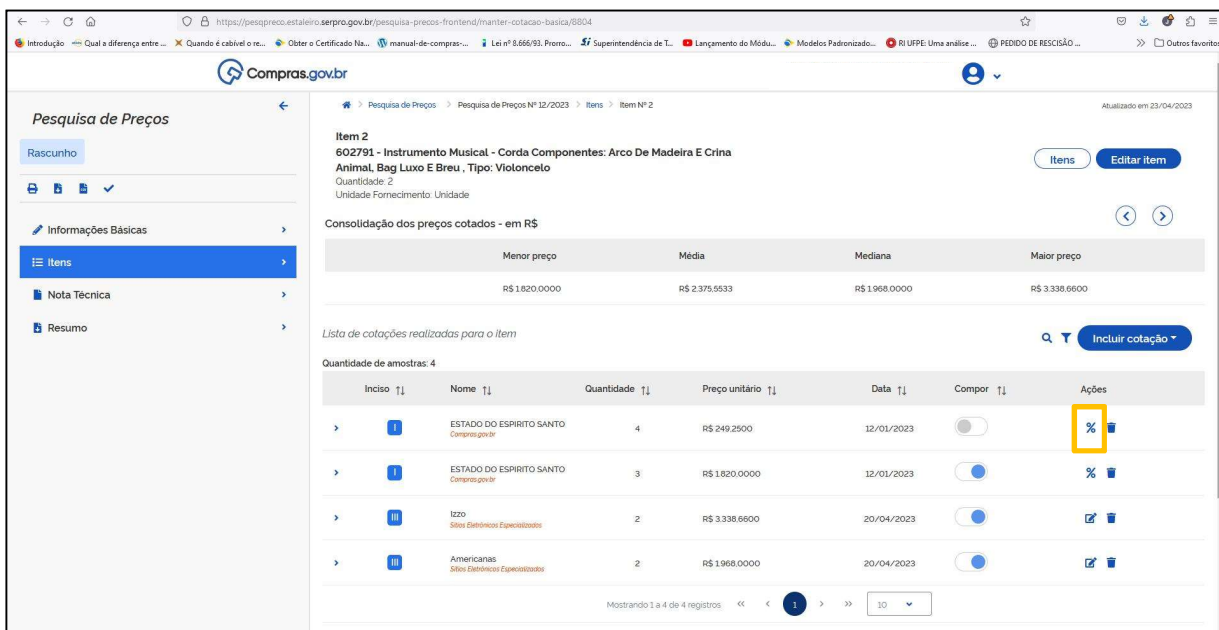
https://pesqpreco.estaleiro.serpro.gov.br/pesquisa-precos-frontend/manter-cotacao-basica/8804

Introdução | Qual a diferença entre ... | Quando é cabível o re... | Obter o Certificado Na... | manual-de-compras-... | Lei nº 8.666/93. Prorro... | Superintendência de T... | Lançamento do Médu... | Modelos Padronizado... | RI UFPE: Uma análise ... | PEDIDO DE RESCISÃO ... | Outros favoritos

Compras.gov.br

Pesquisa de Preços

Rascunho

Informações Básicas

Itens

Nota Técnica

Resumo

Pesquisa de Preços > Pesquisa de Preços Nº 12/2023 > Itens > Item Nº 2

Atualizado em 23/04/2023

Item 2
602791 - Instrumento Musical - Corda Componentes: Arco De Madeira E Crina Animal, Bag Luxo E Breu , Tipo: Violoncelo
Quantidade: 2
Unidade Fornecimento: Unidade

Itens | Editar item

Consolidação dos preços cotados - em R$

| Menor preço | Média | Mediana | Maior preço |
|---|---|---|---|
| R$ 1.820,0000 | R$ 2.375,5533 | R$ 1.968,0000 | R$ 3.338,6600 |

Lista de cotações realizadas para o item

Incluir cotação

Quantidade de amostras: 4

| Inciso | Nome | Quantidade | Preço unitário | Data | Compor | Ações |
|---|---|---|---|---|---|---|
| I | ESTADO DO ESPIRITO SANTO Compras.gov.br | 4 | R$ 249,2500 | 12/01/2023 | | % |
| I | ESTADO DO ESPIRITO SANTO Compras.gov.br | 3 | R$ 1.820,0000 | 12/01/2023 | | % |
| III | Izzo Sítios Eletrônicos Especializados | 2 | R$ 3.338,6600 | 20/04/2023 | | |
| III | Americanas Sítios Eletrônicos Especializados | 2 | R$ 1.968,0000 | 20/04/2023 | | |

Mostrando 1 a 4 de 4 registros « ‹ 1 › » 10